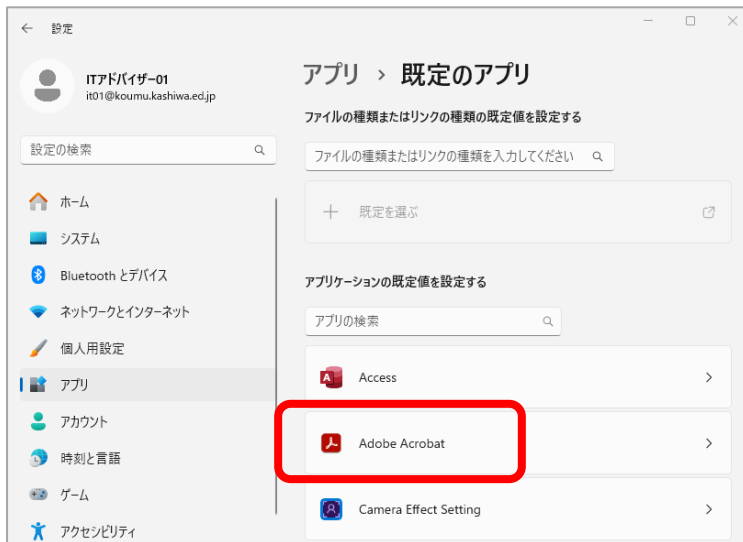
← 設定

ITアドバイザー01
it01@koumu.kashiwa.ed.jp

設定の検索

ホーム
システム
Bluetooth とデバイス
ネットワークとインターネット
個人用設定
アプリ
アカウント
時刻と言語
ゲーム
アクセシビリティ

アプリ › 既定のアプリ

ファイルの種類またはリンクの種類の既定値を設定する

ファイルの種類またはリンクの種類を入力してください

＋ 既定を選ぶ

アプリケーションの既定値を設定する

アプリの検索

Access

Adobe Acrobat

Camera Effect Setting